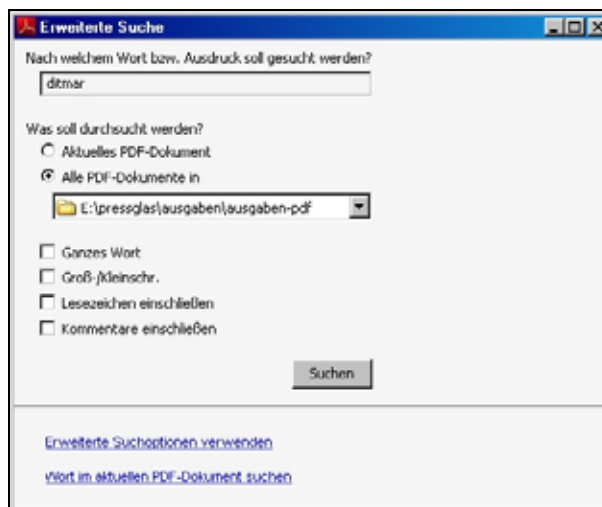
Erweiterte Suche

Nach welchem Wort bzw. Ausdruck soll gesucht werden?

ditmar

Was soll durchsucht werden?

Aktuelles PDF-Dokument

Alle PDF-Dokumente in

E:\pressglas\ausgaben\ausgaben-pdf

Ganzes Wort

Groß-/Kleinschr.

Lesezeichen einschließen

Kommentare einschließen

Suchen

Erweiterte Suchoptionen verwenden

Wort im aktuellen PDF-Dokument suchen